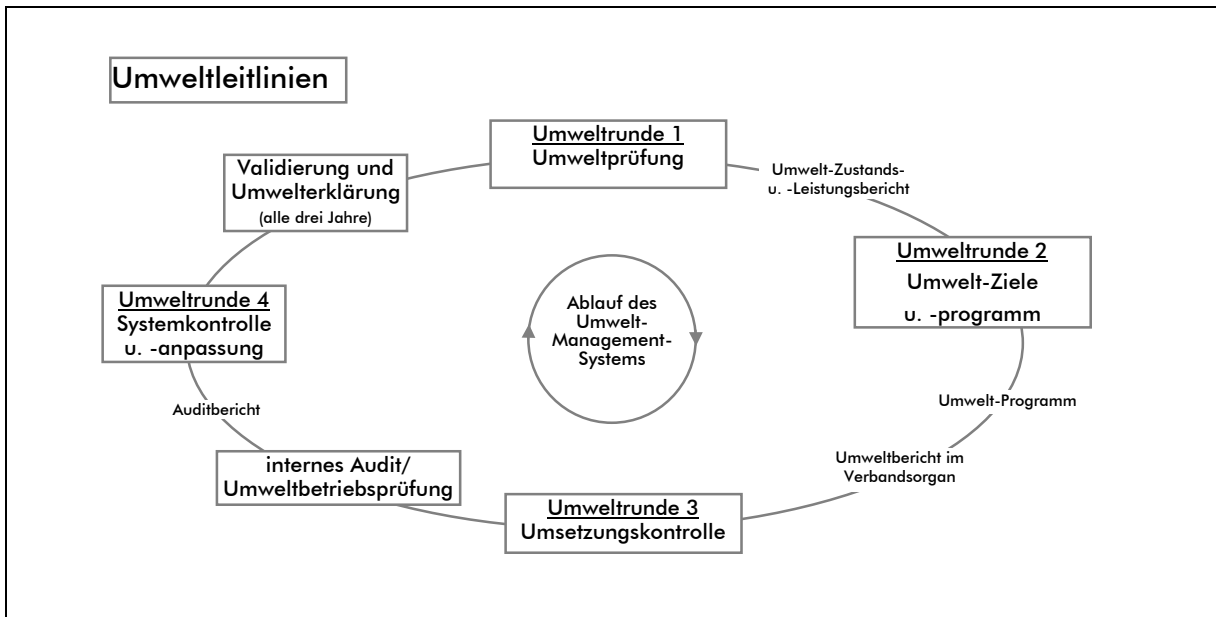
Umweltleitlinien

Umweltrunde 1
Umweltprüfung

Umwelt-Zustands- u. -Leistungsbericht

Umweltrunde 2
Umwelt-Ziele
u. -programm

Umwelt-Programm

Umweltbericht im Verbandsorgan

Umweltrunde 3
Umsetzungskontrolle

internes Audit/
Umweltbetriebsprüfung

Auditbericht

Umweltrunde 4
Systemkontrolle
u. -anpassung

Validierung und
Umwelterklärung
(alle drei Jahre)

Ablauf des Umwelt-Management-Systems